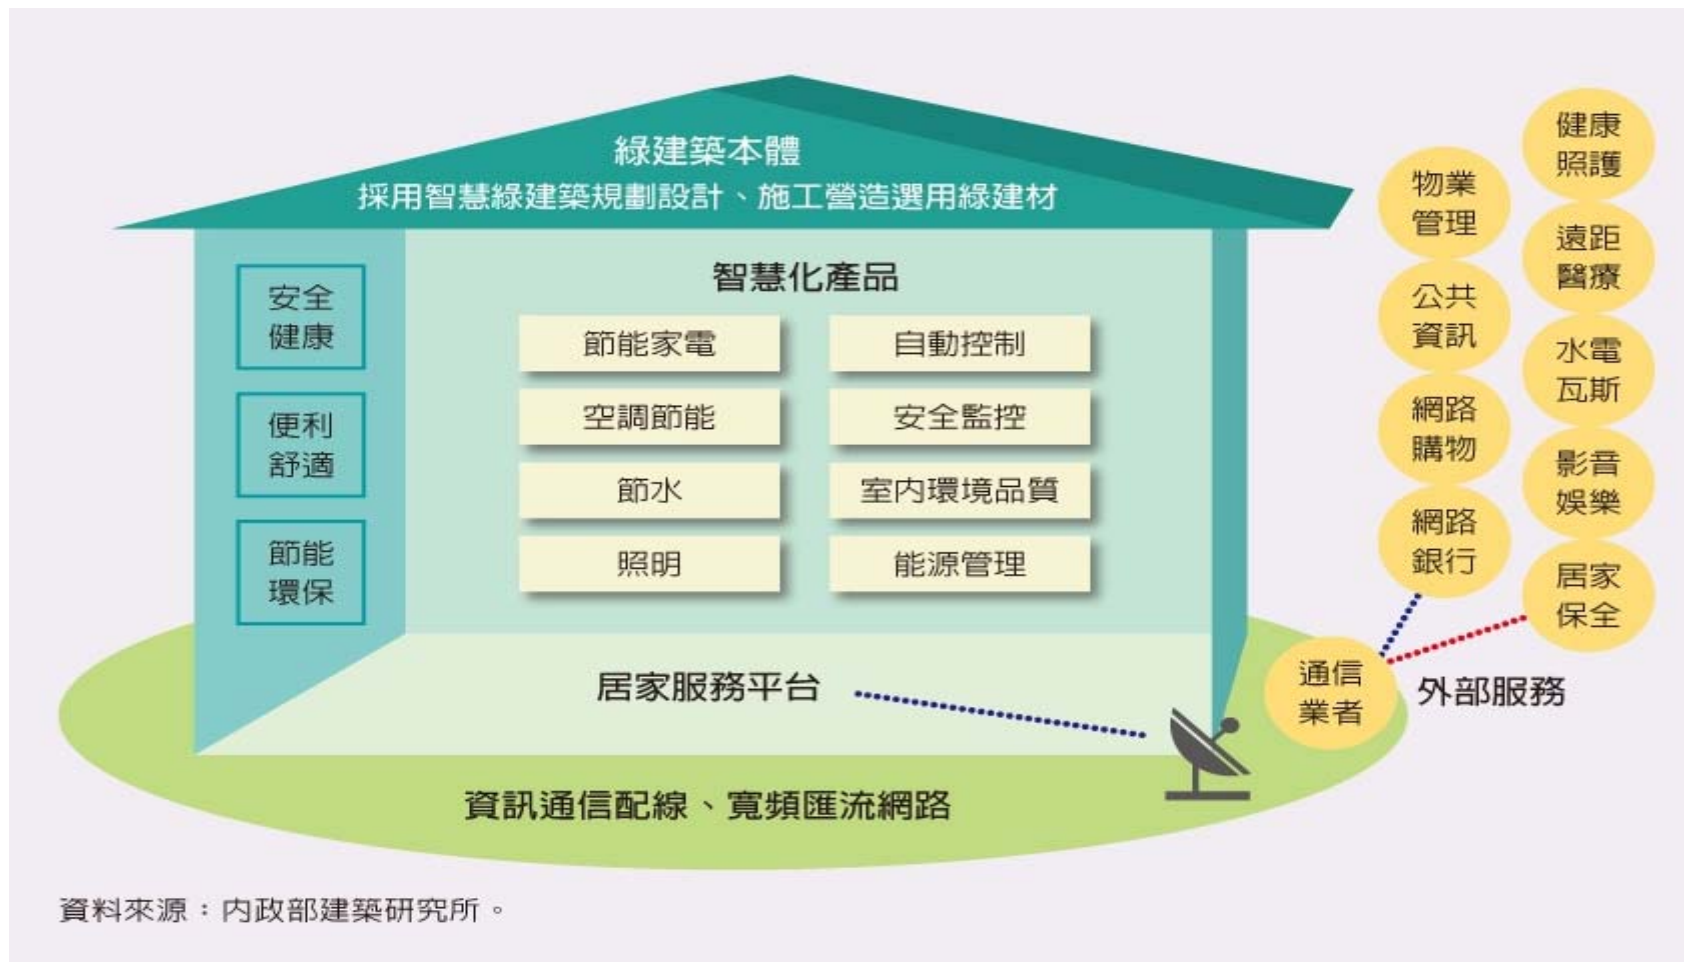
綠建築本體
採用智慧綠建築規劃設計、施工營造選用綠建材

安全健康

便利舒適

節能環保

智慧化產品

| 節能家電 | 自動控制 |
|---|---|
| 空調節能 | 安全監控 |
| 節水 | 室內環境品質 |
| 照明 | 能源管理 |

居家服務平台

資訊通信配線、寬頻匯流網路

物業管理
公共資訊
網路購物
網路銀行

健康照護
遠距醫療
水電瓦斯
影音娛樂
居家保全

通信業者

外部服務

資料來源：內政部建築研究所。